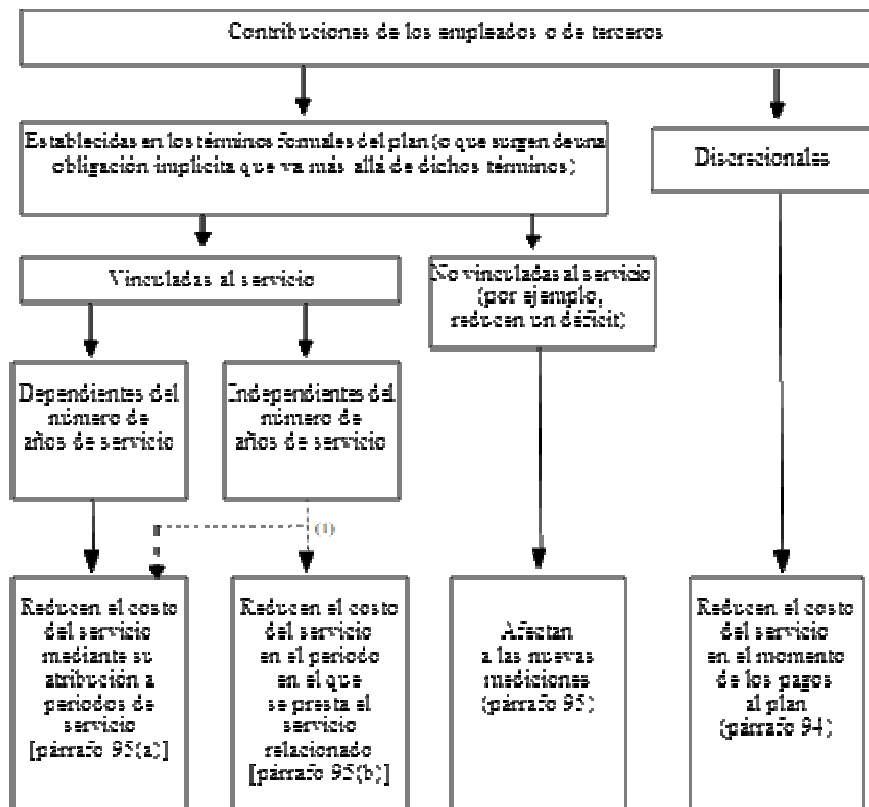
Contribuciones de los empleados o de terceros

Establecidas en los términos formales del plan (o que surgen de una obligación implícita que va más allá de dichos términos)

Discrecionales

Vinculadas al servicio

No vinculadas al servicio (por ejemplo, reducen un déficit)

Dependientes del número de años de servicio

Independientes del número de años de servicio

(1)

Reducen el costo del servicio mediante su atribución a periodos de servicio [párrafo 93(a)]

Reducen el costo del servicio en el periodo en el que se presta el servicio relacionado [párrafo 93(b)]

Afectan a las nuevas mediciones (párrafo 93)

Reducen el costo del servicio en el momento de los pagos al plan (párrafo 94)